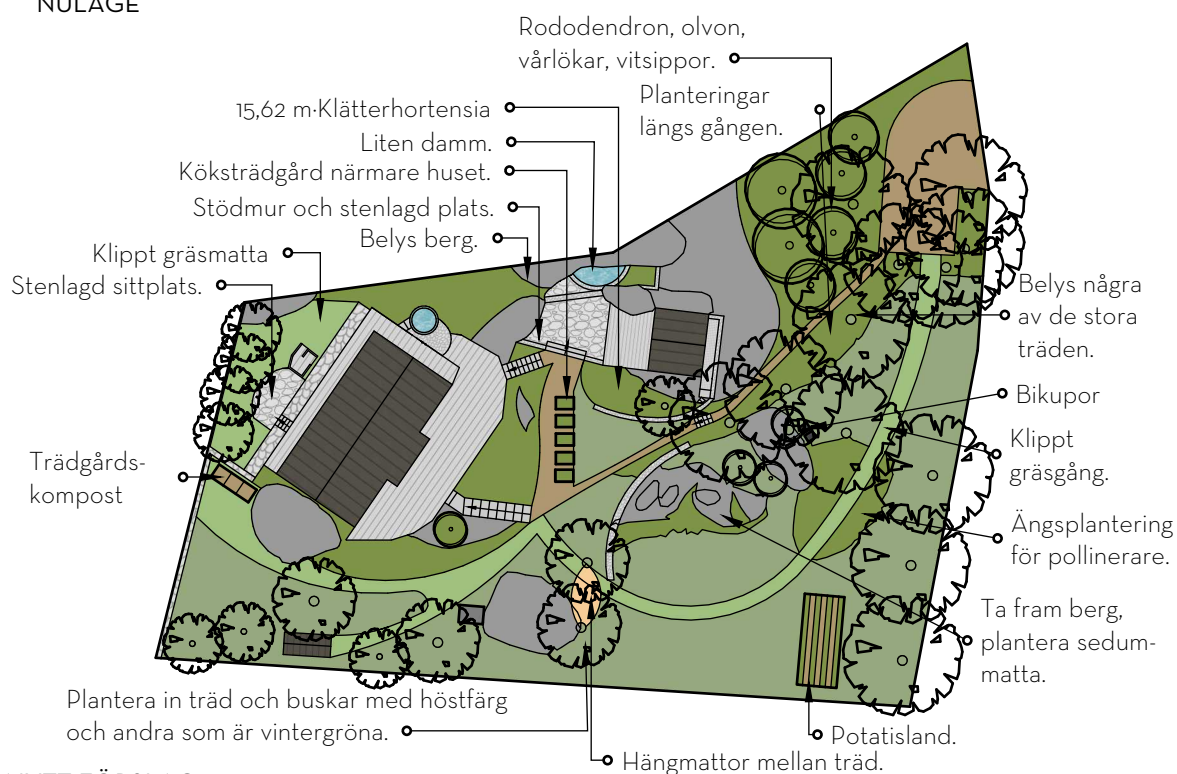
NULÄGE

Rododendron, olvon, vårlökar, vitsippor.

15,62 m·Klätterhortensia

Planteringar längs gången.

Liten damm.

Köksträdgård närmare huset.

Stödmur och stenlagd plats.

Belys berg.

Klippt gräsmatta

Stenlagd sittplats.

Belys några av de stora träden.

Bikupor

Klippt gräsgång.

Trädgårdskompost

Ängsplantering för pollinerare.

Ta fram berg, plantera sedummatta.

Plantera in träd och buskar med höstfärg och andra som är vintergröna.

Potatisland.

Hängmattor mellan träd.

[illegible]